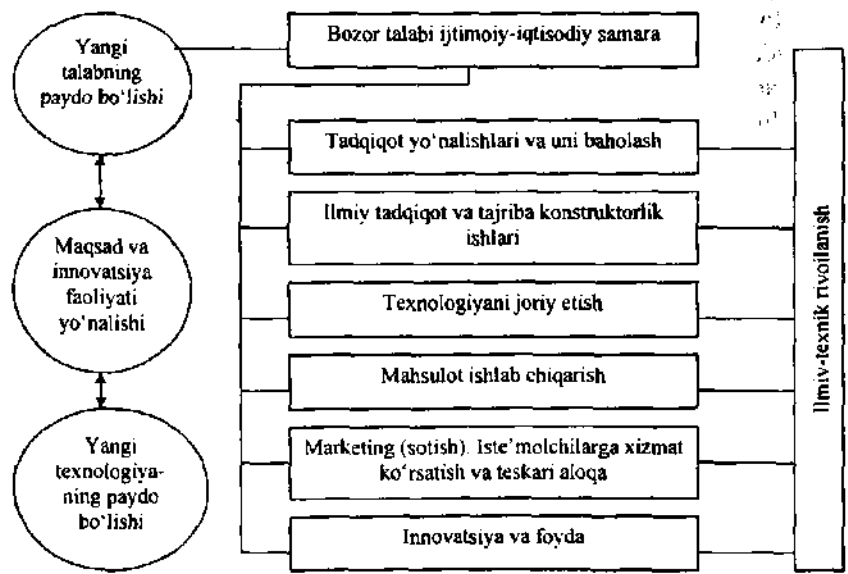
Yangi talabning paydo bo'lishi

Maqsad va innovatsiya faoliyati yo'nalishi

Yangi texnologiyaning paydo bo'lishi

Bozor talabi ijtimoiy-iqtisodiy samara

Tadqiqot yo'nalishlari va uni baholash

Ilmiy tadqiqot va tajriba konstruktorlik ishlari

Texnologiyani joriy etish

Mahsulot ishlab chiqarish

Marketing (sotish). Iste'molchilarga xizmat ko'rsatish va teskari aloqa

Innovatsiya va foyda

Ilmiy-texnik rivojlanish